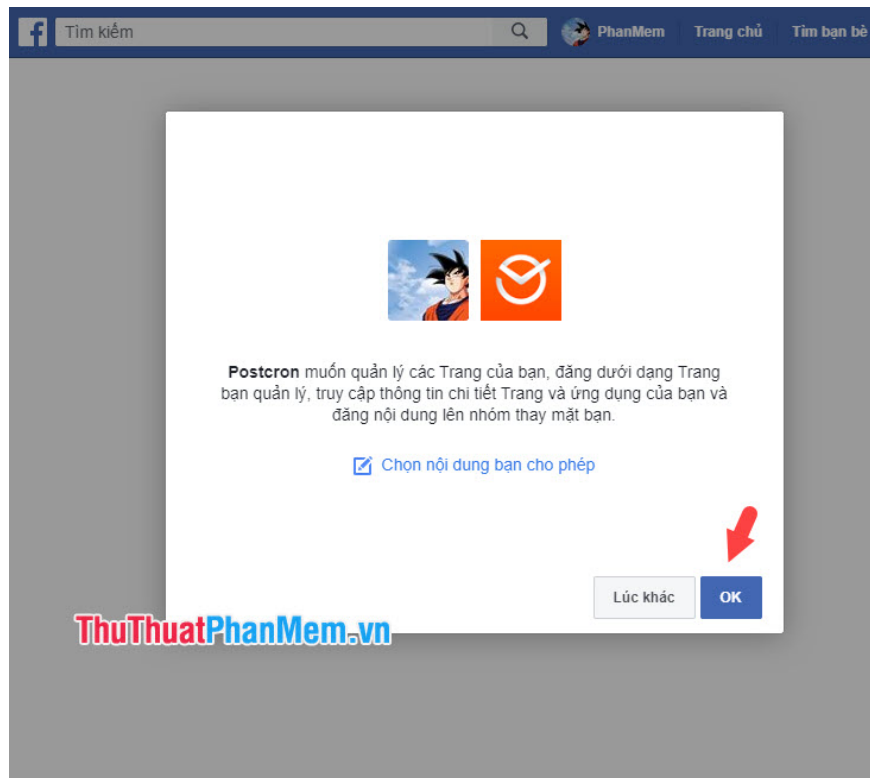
Tìm kiếm

PhanMem Trang chủ Tìm bạn bè

Postcron muốn quản lý các Trang của bạn, đăng dưới dạng Trang bạn quản lý, truy cập thông tin chi tiết Trang và ứng dụng của bạn và đăng nội dung lên nhóm thay mặt bạn.

Chọn nội dung bạn cho phép

Lúc khác OK

ThuThuatPhanMem.vn